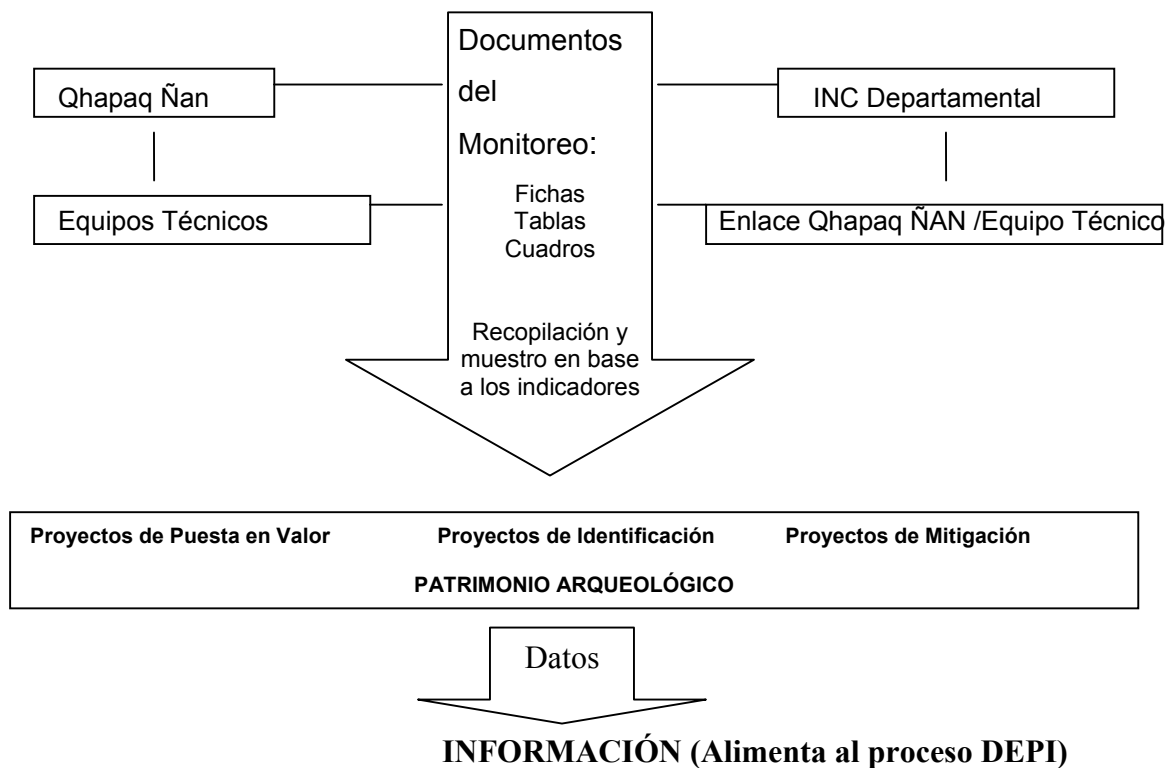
Qhapaq Ñan

Equipos Técnicos

Documentos del Monitoreo:

Fichas
Tablas
Cuadros

Recopilación y muestro en base a los indicadores

INC Departamental

Enlace Qhapaq ÑAN /Equipo Técnico

Proyectos de Puesta en Valor Proyectos de Identificación Proyectos de Mitigación

PATRIMONIO ARQUEOLÓGICO

Datos

INFORMACIÓN (Alimenta al proceso DEPI)